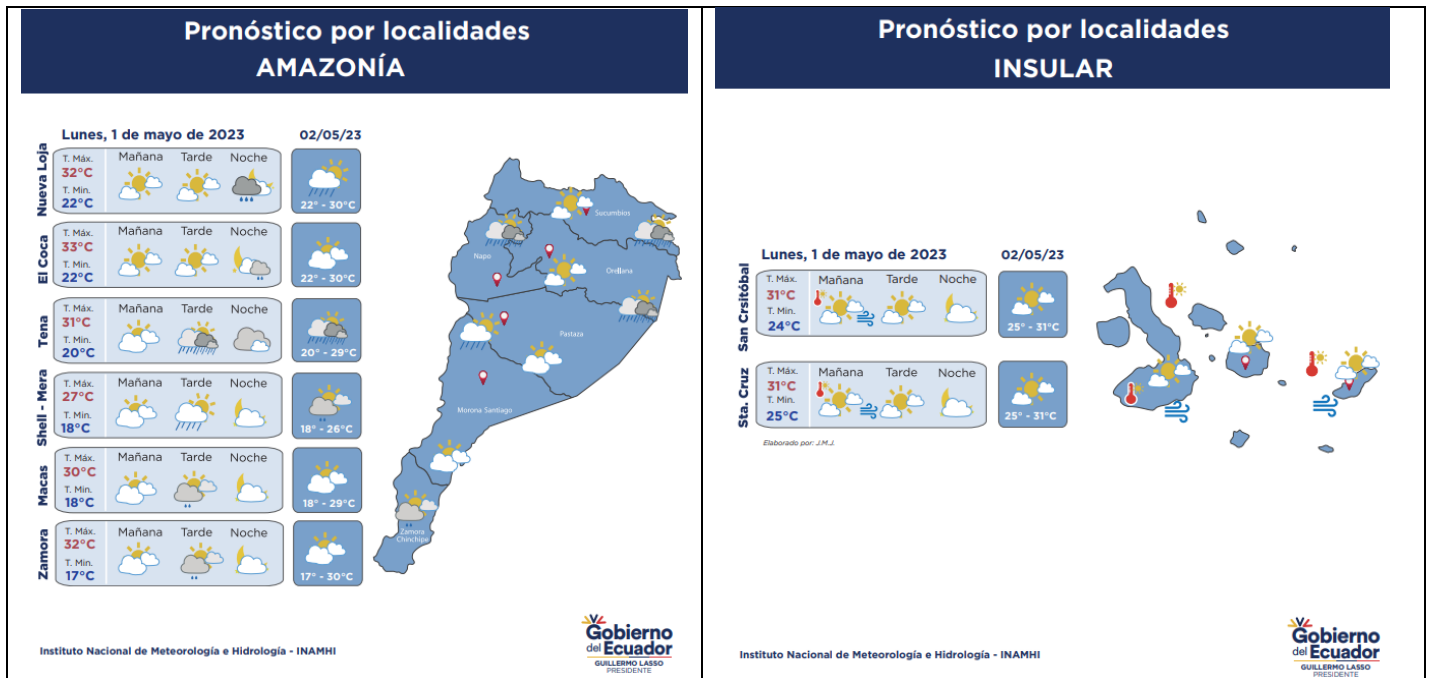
Pronóstico por localidades
AMAZONÍA

Lunes, 1 de mayo de 2023

02/05/23

| | | Mañana | Tarde | Noche | 02/05/23 |
|---|---|---|---|---|---|
| Nueva Loja | T. Máx. 32°C T. Min. 22°C | | | | 22° - 30°C |
| El Coca | T. Máx. 33°C T. Min. 22°C | | | | 22° - 30°C |
| Tena | T. Máx. 31°C T. Min. 20°C | | | | 20° - 29°C |
| Shell - Mera | T. Máx. 27°C T. Min. 18°C | | | | 18° - 26°C |
| Macas | T. Máx. 30°C T. Min. 18°C | | | | 18° - 29°C |
| Zamora | T. Máx. 32°C T. Min. 17°C | | | | 17° - 30°C |

Sucumbíos
Napo
Orellana
Pastaza
Morona Santiago
Zamora Chinchipe

Instituto Nacional de Meteorología e Hidrología - INAMHI

Gobierno del Ecuador
GUILLERMO LASSO
PRESIDENTE

Pronóstico por localidades
INSULAR

Lunes, 1 de mayo de 2023

02/05/23

| | | Mañana | Tarde | Noche | 02/05/23 |
|---|---|---|---|---|---|
| San Crsitóbal | T. Máx. 31°C T. Min. 24°C | | | | 25° - 31°C |
| Sta. Cruz | T. Máx. 31°C T. Min. 25°C | | | | 25° - 31°C |

Elaborado por: J.M.J.

Instituto Nacional de Meteorología e Hidrología - INAMHI

Gobierno del Ecuador
GUILLERMO LASSO
PRESIDENTE